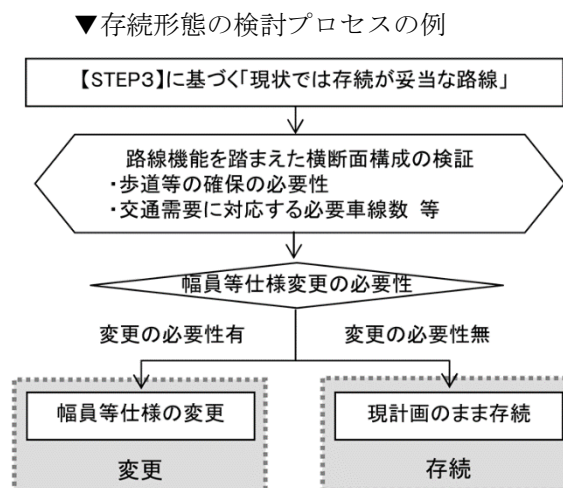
▼存続形態の検討プロセスの例

【STEP3】に基づく「現状では存続が妥当な路線」

路線機能を踏まえた横断面構成の検証
・歩道等の確保の必要性
・交通需要に対応する必要車線数 等

幅員等仕様変更の必要性

変更の必要性有

変更の必要性無

幅員等仕様の変更

変更

現計画のまま存続

存続